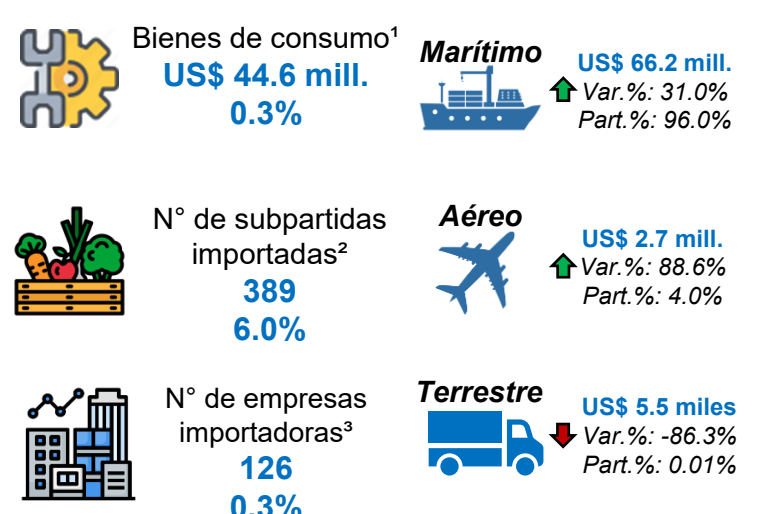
Bienes de consumo¹
US$ 44.6 mill.
0.3%

Marítimo
US$ 66.2 mill.
Var.%: 31.0%
Part.%: 96.0%

N° de subpartidas importadas²
389
6.0%

Aéreo
US$ 2.7 mill.
Var.%: 88.6%
Part.%: 4.0%

N° de empresas importadoras³
126
0.3%

Terrestre
US$ 5.5 miles
Var.%: -86.3%
Part.%: 0.01%